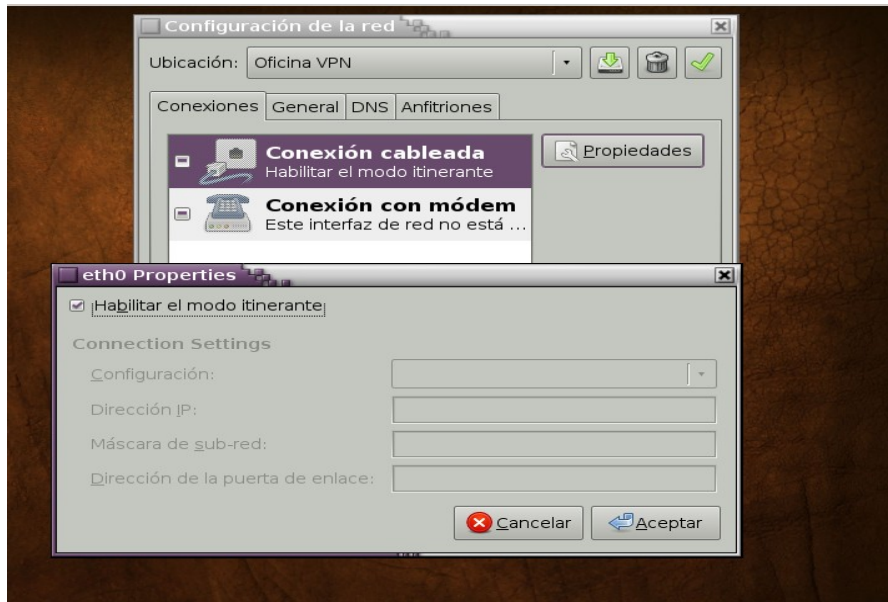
Configuración de la red

Ubicación: Oficina VPN

Conexiones | General | DNS | Anfitriones

Conexión cableada
Habilitar el modo itinerante

Conexión con módem
Este interfaz de red no está ...

Propiedades

eth0 Properties

Habilitar el modo itinerante

Connection Settings

Configuración:

Dirección IP:

Máscara de sub-red:

Dirección de la puerta de enlace:

Cancelar

Aceptar